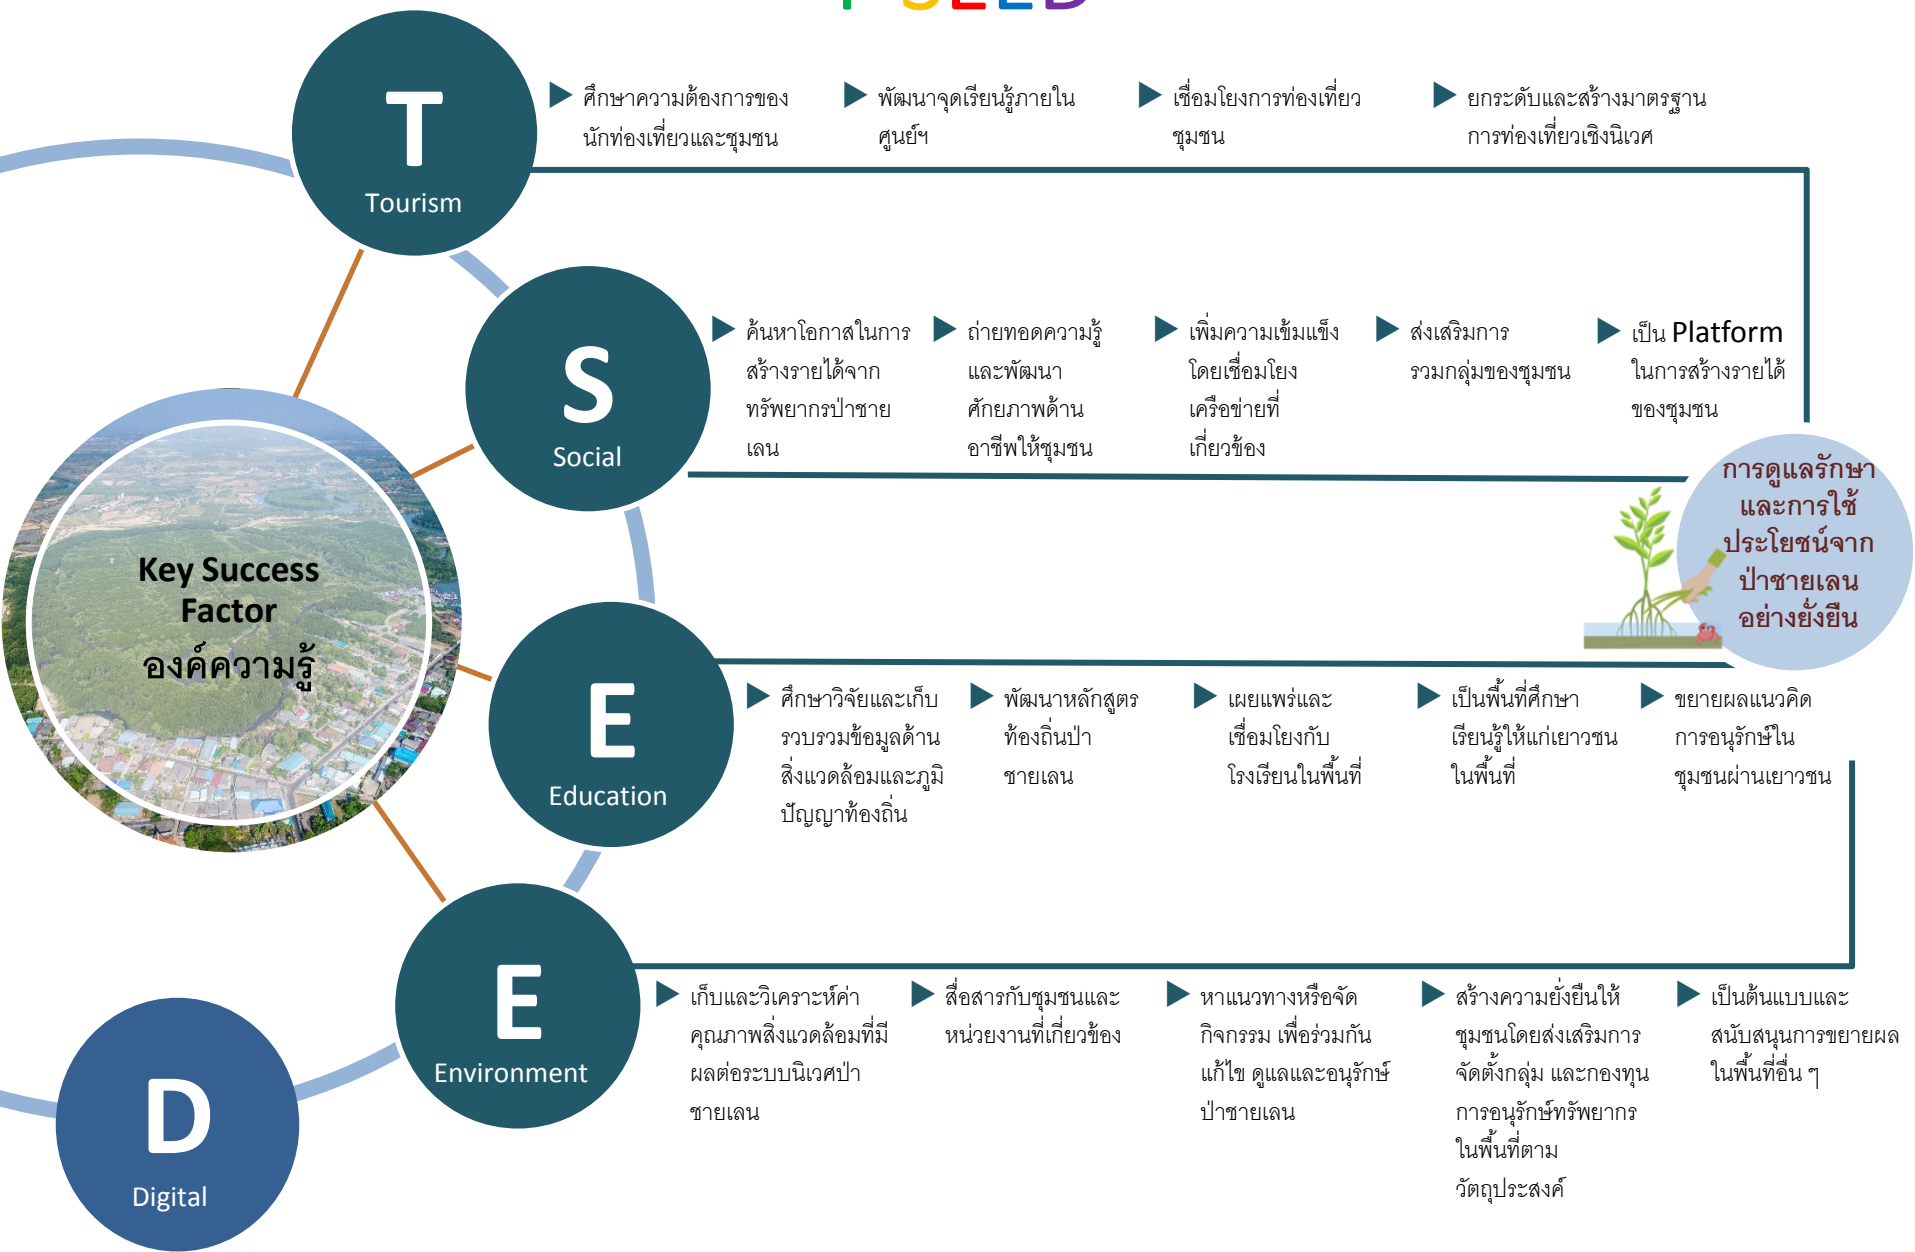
T
Tourism

ศึกษาความต้องการของนักท่องเที่ยวและชุมชน

พัฒนาจุดเรียนรู้ภายในศูนย์ฯ

เชื่อมโยงการท่องเที่ยวชุมชน

ยกระดับและสร้างมาตรฐานการท่องเที่ยวเชิงนิเวศ

S
Social

ค้นหาโอกาสในการสร้างรายได้จากทรัพยากรป่าชายเลน

ถ่ายทอดความรู้และพัฒนาศักยภาพด้านอาชีพให้ชุมชน

เพิ่มความเข้มแข็งโดยเชื่อมโยงเครือข่ายที่เกี่ยวข้อง

ส่งเสริมการรวมกลุ่มของชุมชน

เป็น Platform ในการสร้างรายได้ของชุมชน

การดูแลรักษาและการใช้ประโยชน์จากป่าชายเลนอย่างยั่งยืน

Key Success Factor
องค์ความรู้

E
Education

ศึกษาวิจัยและเก็บรวบรวมข้อมูลด้านสิ่งแวดล้อมและภูมิปัญญาท้องถิ่น

พัฒนาหลักสูตรท้องถิ่นป่าชายเลน

เผยแพร่และเชื่อมโยงกับโรงเรียนในพื้นที่

เป็นพื้นที่ศึกษาเรียนรู้ให้แก่เยาวชนในพื้นที่

ขยายผลแนวคิดการอนุรักษ์ในชุมชนผ่านเยาวชน

E
Environment

เก็บและวิเคราะห์ค่าคุณภาพสิ่งแวดล้อมที่มีผลต่อระบบนิเวศป่าชายเลน

สื่อสารกับชุมชนและหน่วยงานที่เกี่ยวข้อง

หาแนวทางหรือจัดกิจกรรม เพื่อร่วมกันแก้ไข ดูแลและอนุรักษ์ป่าชายเลน

สร้างความยั่งยืนให้ชุมชนโดยส่งเสริมการจัดตั้งกลุ่ม และกองทุนการอนุรักษ์ทรัพยากรในพื้นที่ตามวัตถุประสงค์

เป็นต้นแบบและสนับสนุนการขยายผลในพื้นที่อื่น ๆ

D
Digital